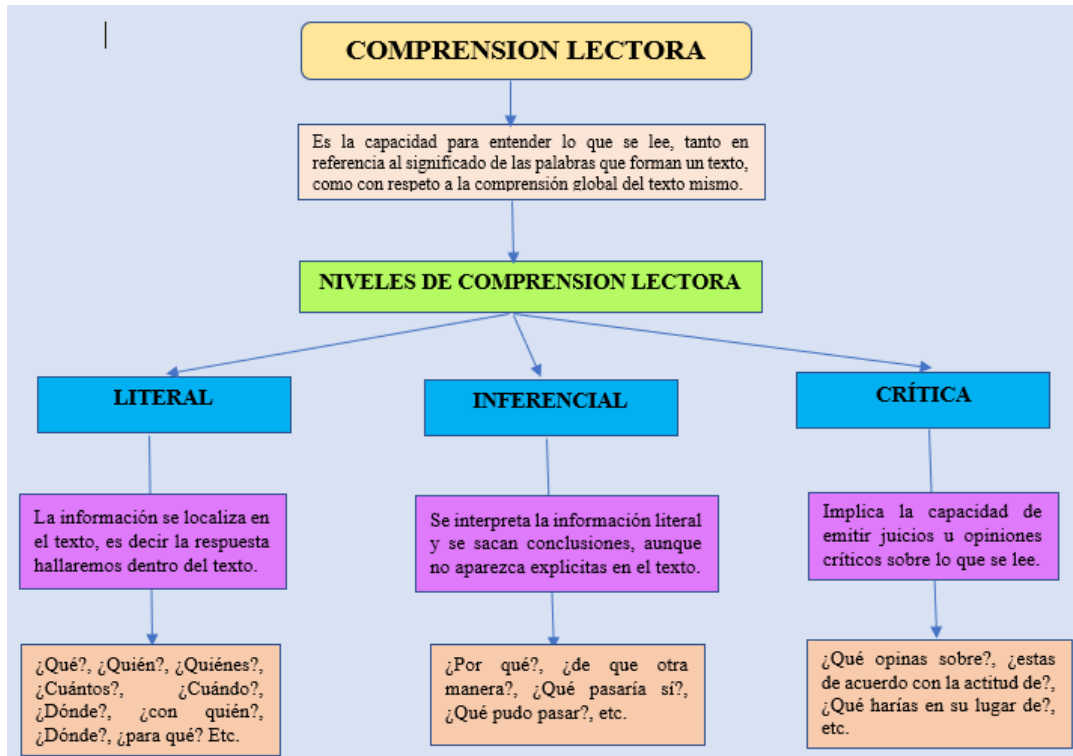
COMPRENSION LECTORA

Es la capacidad para entender lo que se lee, tanto en referencia al significado de las palabras que forman un texto, como con respeto a la comprensión global del texto mismo.

NIVELES DE COMPRENSION LECTORA

LITERAL

La información se localiza en el texto, es decir la respuesta hallaremos dentro del texto.

¿Qué?, ¿Quién?, ¿Quiénes?, ¿Cuántos?, ¿Cuándo?, ¿Dónde?, ¿con quién?, ¿Dónde?, ¿para qué? Etc.

INFERENCIAL

Se interpreta la información literal y se sacan conclusiones, aunque no aparezca explicitas en el texto.

¿Por qué?, ¿de que otra manera?, ¿Qué pasaría sí?, ¿Qué pudo pasar?, etc.

CRÍTICA

Implica la capacidad de emitir juicios u opiniones críticos sobre lo que se lee.

¿Qué opinas sobre?, ¿estas de acuerdo con la actitud de?, ¿Qué harías en su lugar de?, etc.